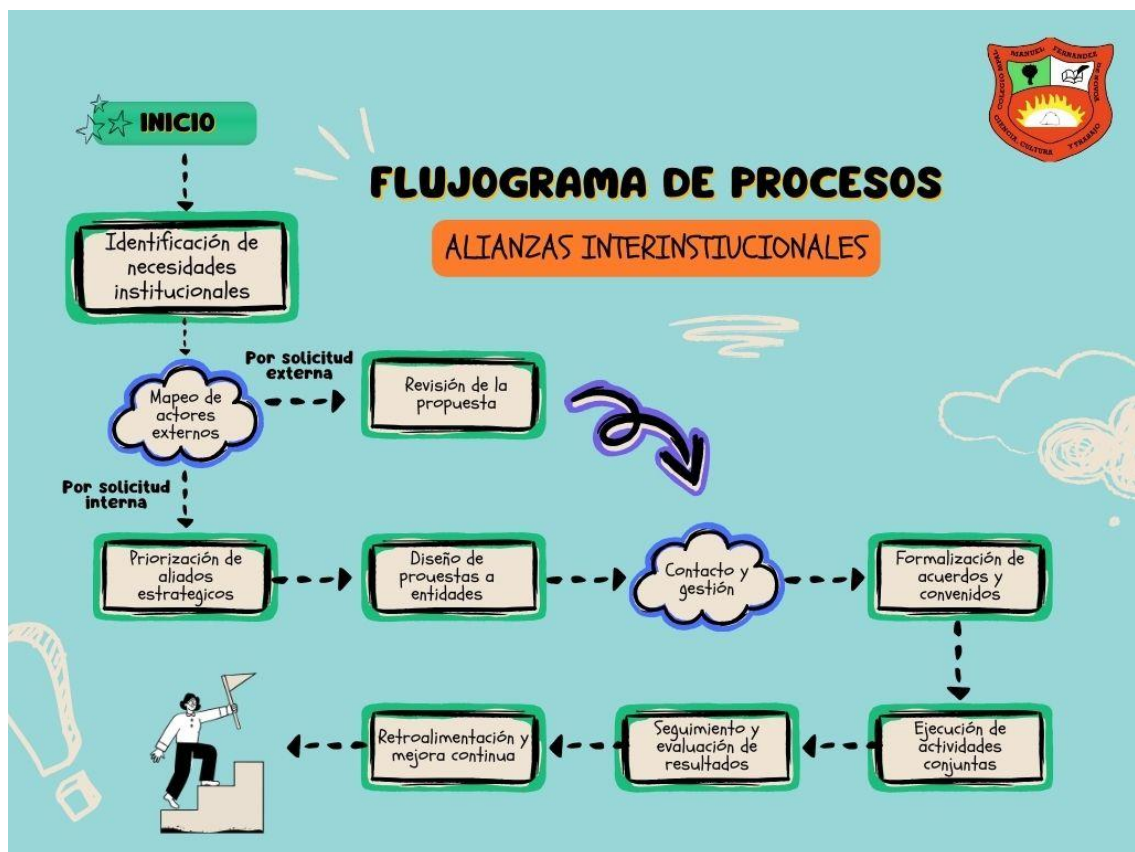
INICIO

FLUJOGRAMA DE PROCESOS

ALIANZAS INTERINSTIUCIONALES

COLEGIO MANUEL FERNANDEZ DE NOVOA
CIENCIA, CULTURA Y TRABAJO

Identificación de necesidades institucionales

Mapeo de actores externos

Por solicitud externa

Revisión de la propuesta

Por solicitud interna

Priorización de aliados estrategicos

Diseño de prouestas a entidades

Contacto y gestión

Formalización de acuerdos y convenidos

Ejecución de actividades conjuntas

Seguimiento y evaluación de resultados

Retroalimentación y mejora continua